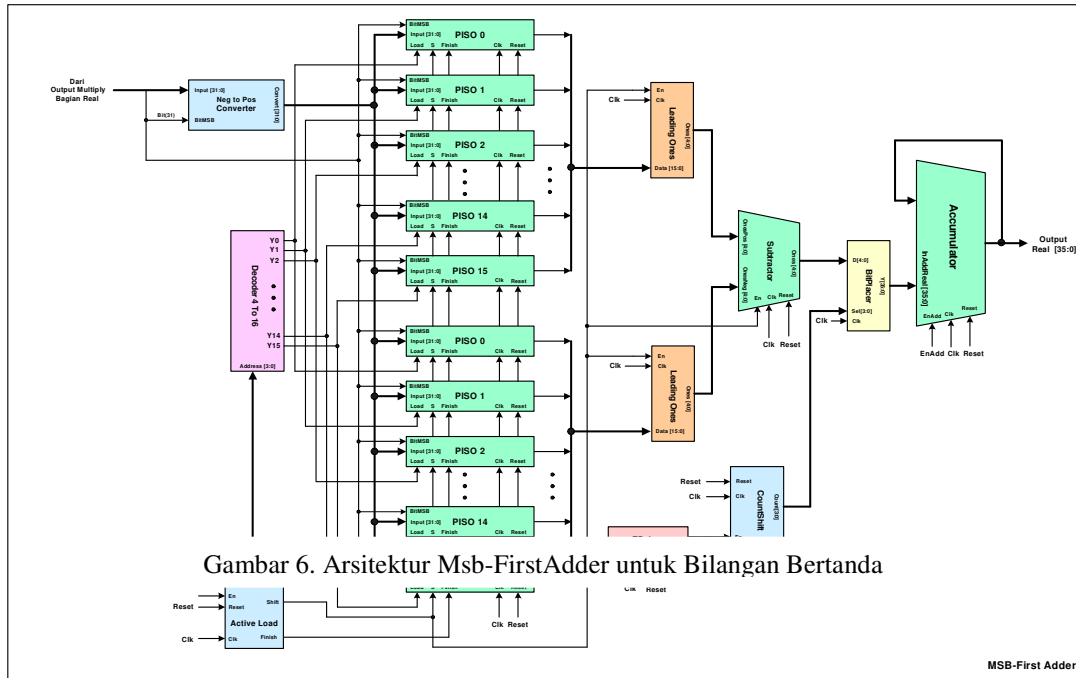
Dari
Output Multiply
Bagian Real

Input [31:0]
Neg to Pos
Converter
Convert [31:0]
Bit(31)
BitMSB

BitMSB
Input [31:0]
PISO 0
Load S Finish Clk Reset

BitMSB
Input [31:0]
PISO 1
Load S Finish Clk Reset

BitMSB
Input [31:0]
PISO 2
Load S Finish Clk Reset

BitMSB
Input [31:0]
PISO 14
Load S Finish Clk Reset

BitMSB
Input [31:0]
PISO 15
Load S Finish Clk Reset

Y0
Y1
Y2
Decoder 4 To 16
Y14
Y15
Address [3:0]

BitMSB
Input [31:0]
PISO 0
Load S Finish Clk Reset

BitMSB
Input [31:0]
PISO 1
Load S Finish Clk Reset

BitMSB
Input [31:0]
PISO 2
Load S Finish Clk Reset

BitMSB
Input [31:0]
PISO 14
Load S Finish Clk Reset

Clk
En
Clk
Leading Ones
Ones [4:0]
Data [15:0]

Clk
En
Clk
Leading Ones
Ones [4:0]
Data [15:0]

OnesPos [4:0]
OnesNeg [4:0]
Subtractor
Ones [4:0]
En Clk Reset
Clk Reset

D[4:0]
Y[35:0]
BitPlacer
Sel[3:0]
Clk
Clk

Accumulator
InAddReal [35:0]
EnAdd Clk Reset
EnAdd Clk Reset

Output
Real [35:0]

Reset
Clk
Reset
Clk
CountShift
Cout[3:0]

Gambar 6. Arsitektur Msb-FirstAdder untuk Bilangan Bertanda

En
Reset
Shift
Reset
Active Load
Clk
Clk
Finish

Clk Reset
Clk Reset

MSB-First Adder